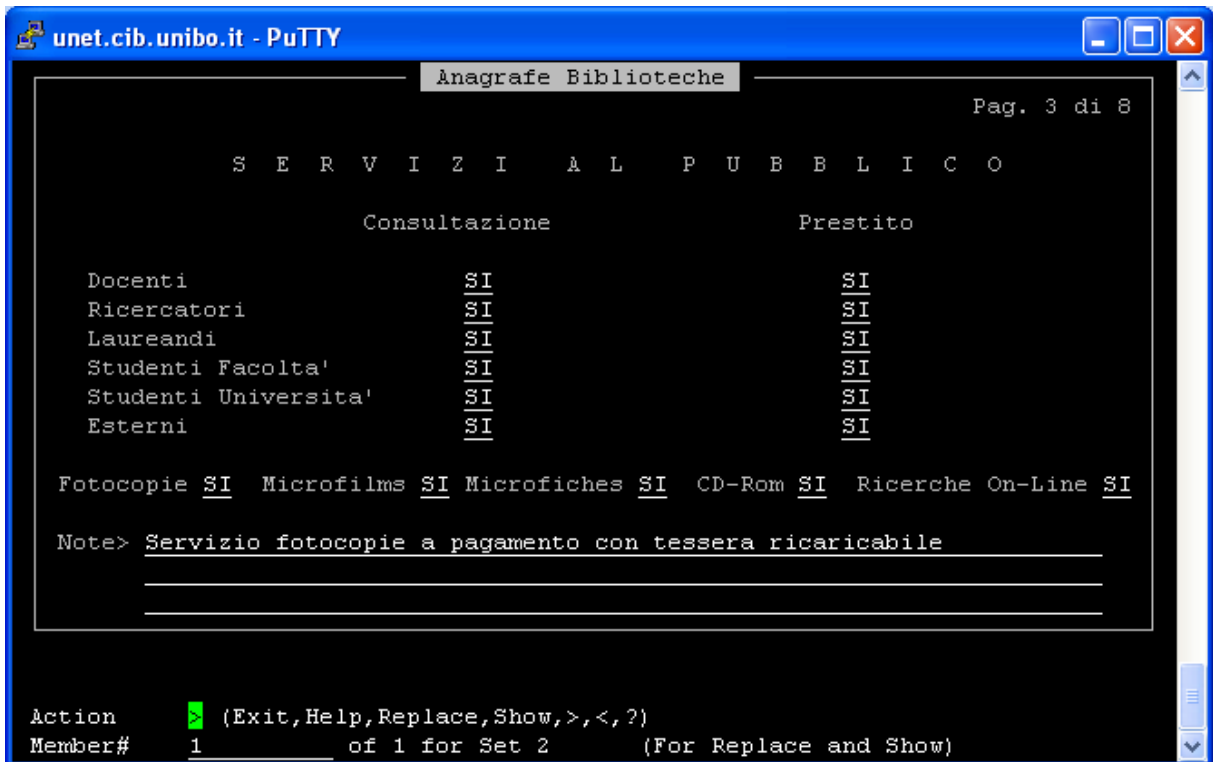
unet.cib.unibo.it - PuTTY

Anagrafe Biblioteche

Pag. 3 di 8

S E R V I Z I A L P U B B L I C O

| | Consultazione | Prestito |
|---|---|---|
| Docenti | SI | SI |
| Ricercatori | SI | SI |
| Laureandi | SI | SI |
| Studenti Facolta' | SI | SI |
| Studenti Universita' | SI | SI |
| Esterni | SI | SI |

Fotocopie SI Microfilms SI Microfiches SI CD-Rom SI Ricerche On-Line SI

Note> Servizio fotocopie a pagamento con tessera ricaricabile

Action > (Exit,Help,Replace,Show,>,<,?)
Member# 1 of 1 for Set 2 (For Replace and Show)